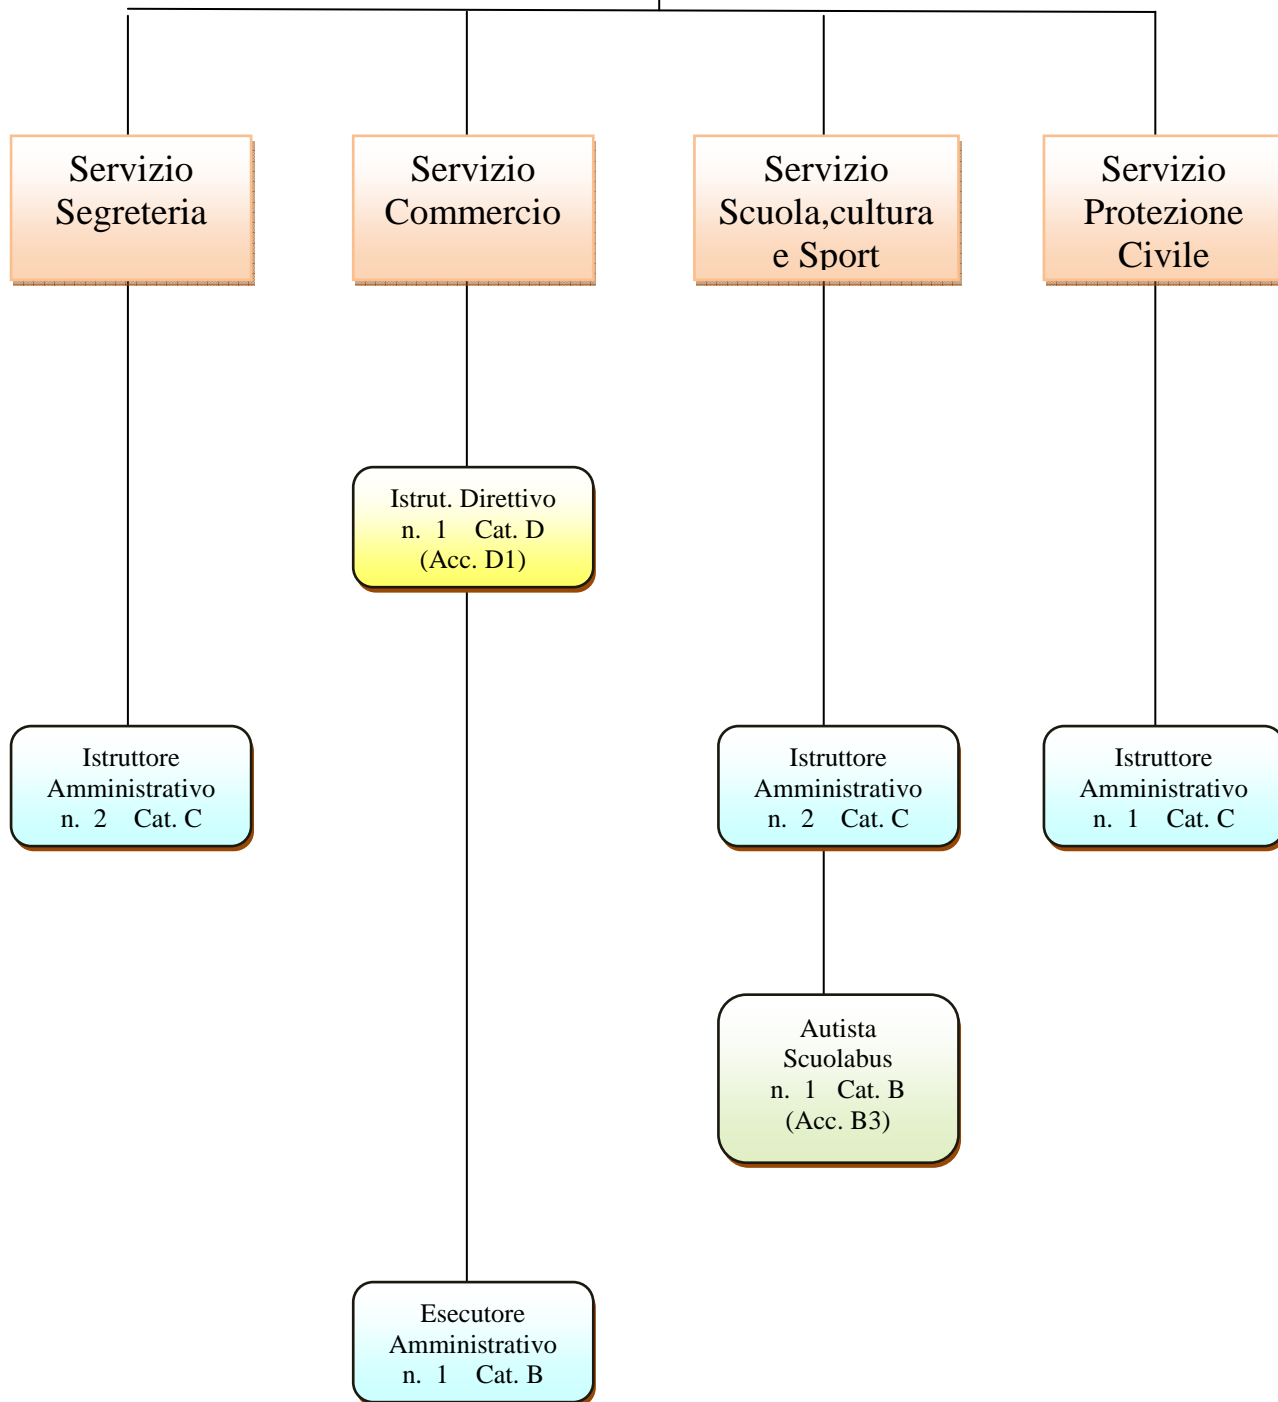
Servizio Segreteria

Servizio Commercio

Servizio Scuola,cultura e Sport

Servizio Protezione Civile

Istrut. Direttivo
n. 1 Cat. D
(Acc. D1)

Istruttore Amministrativo
n. 2 Cat. C

Istruttore Amministrativo
n. 2 Cat. C

Istruttore Amministrativo
n. 1 Cat. C

Autista Scuolabus
n. 1 Cat. B
(Acc. B3)

Esecutore Amministrativo
n. 1 Cat. B